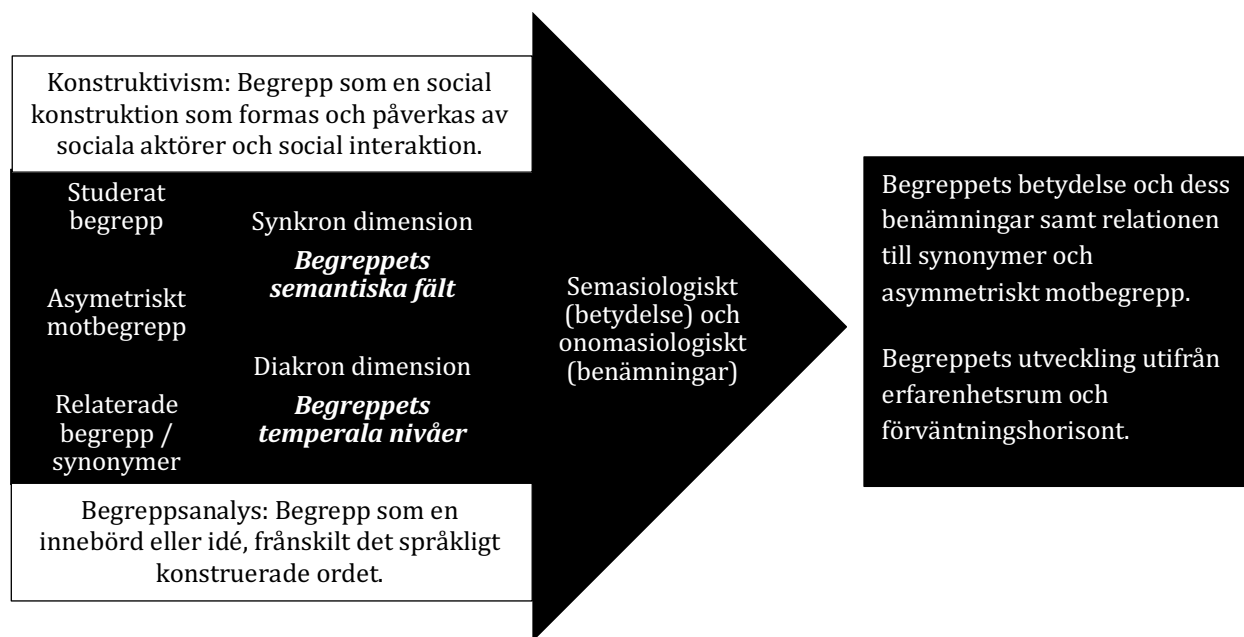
Konstruktivism: Begrepp som en social konstruktion som formas och påverkas av sociala aktörer och social interaktion.

Studerat begrepp

Asymetriskt motbegrepp

Relaterade begrepp / synonymer

Synkron dimension

***Begreppets semantiska fält***

Diakron dimension

***Begreppets temperala nivåer***

Semasiologiskt (betydelse) och onomasiologiskt (benämningar)

Begreppsanalys: Begrepp som en innebörd eller idé, frånskilt det språkligt konstruerade ordet.

Begreppets betydelse och dess benämningar samt relationen till synonymer och asymmetriskt motbegrepp.

Begreppets utveckling utifrån erfarenhetsrum och förväntningshorisont.